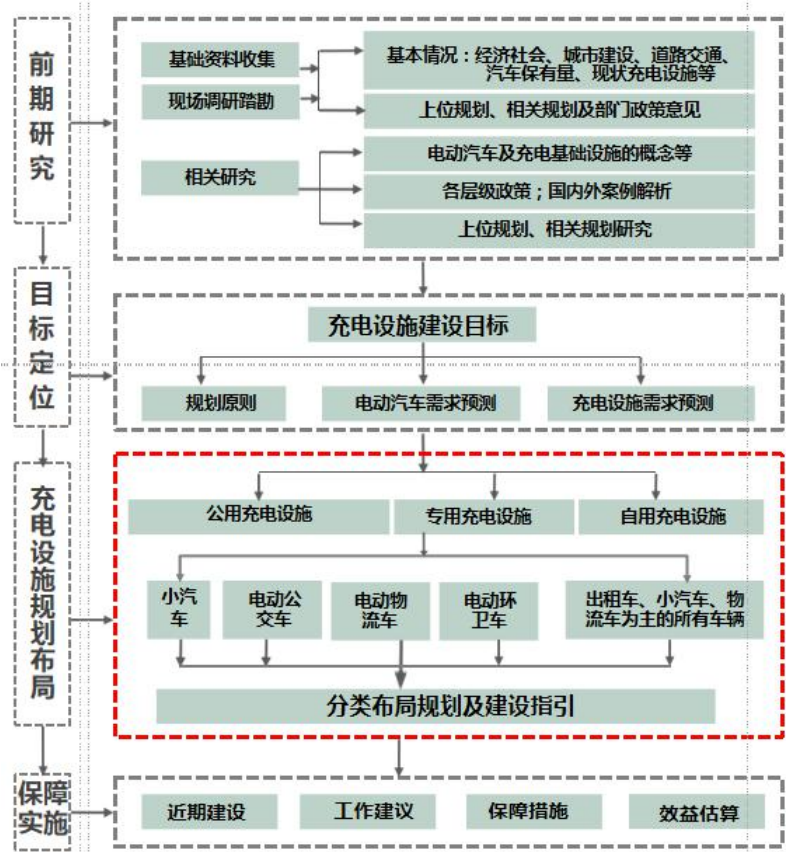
前期研究

基础资料收集
现场调研踏勘
基本情况：经济社会、城市建设、道路交通、汽车保有量、现状充电设施等
上位规划、相关规划及部门政策意见

相关研究
电动汽车及充电基础设施的概念等
各层级政策；国内外案例解析
上位规划、相关规划研究

目标定位

充电设施建设目标
规划原则
电动汽车需求预测
充电设施需求预测

充电设施规划布局

公用充电设施
专用充电设施
自用充电设施
小汽车
电动公交车
电动物流车
电动环卫车
出租车、小汽车、物流车为主的所有车辆
分类布局规划及建设指引

保障实施

近期建设
工作建议
保障措施
效益估算